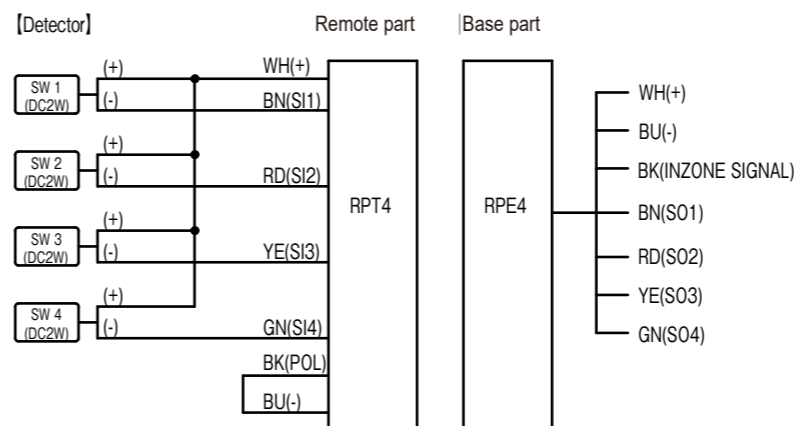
【Detector】

Remote part

Base part

SW 1 (DC2W)
(+)
(-)

SW 2 (DC2W)
(+)
(-)

SW 3 (DC2W)
(+)
(-)

SW 4 (DC2W)
(+)
(-)

WH(+)
BN(SI1)
RD(SI2)
YE(SI3)
GN(SI4)
BK(POL)
BU(-)

RPT4

RPE4

WH(+)
BU(-)
BK(INZONE SIGNAL)
BN(SO1)
RD(SO2)
YE(SO3)
GN(SO4)